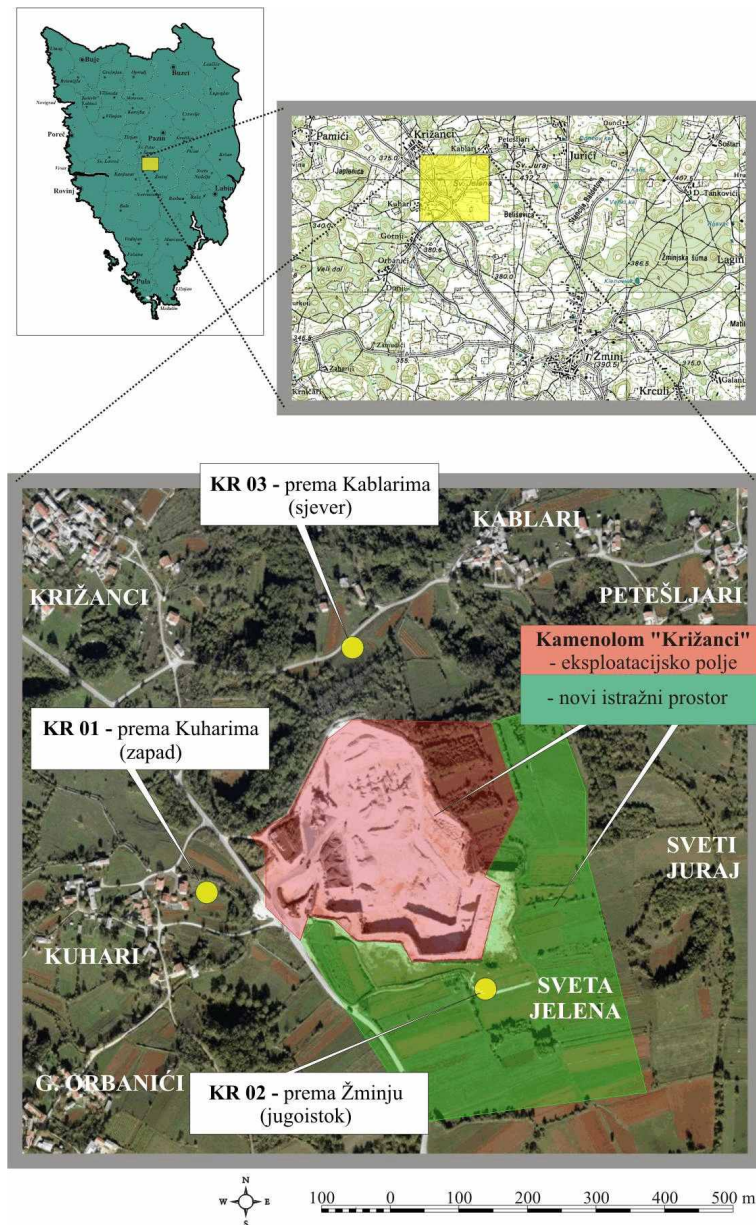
Buje
Buzet
Poreč
Pazin
Rovinj
Labin
Pula

Pamići
Križanci
Petešljari
Jurići
Kablari
Sv. Jelena
Beličevci
Gornji
Orbanići
Donji
Veli dol
D. Tankovići
Žminjska šuma
Lagin
Žmini
Krculi
Galanti
Matić
375.0
432
386.5
340
390.5

KR 03 - prema Kablarima (sjever)

KABLARI

KRIŽANCI

PETEŠLJARI

Kamenolom "Križanci"
- eksploatacijsko polje
- novi istražni prostor

KR 01 - prema Kuharima (zapad)

SVETI JURAJ

KUHARI

SVETA JELENA

G. ORBANIĆI

KR 02 - prema Žminju (jugoistok)

N
W E
S

100 0 100 200 300 400 500 m